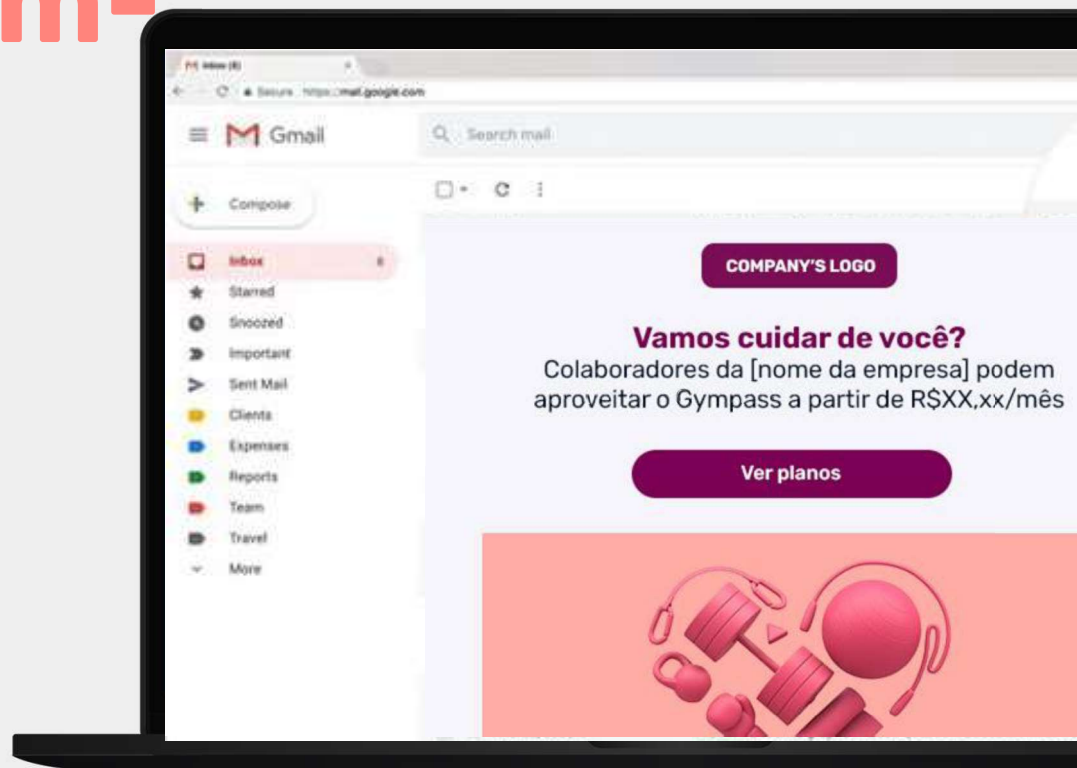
Inbox (8)

Secure https://mail.google.com

Gmail

Search mail

Compose

Inbox 8

Starred

Snoozed

Important

Sent Mail

Clients

Expenses

Reports

Team

Travel

More

COMPANY'S LOGO

Vamos cuidar de você?

Colaboradores da [nome da empresa] podem aproveitar o Gympass a partir de R$XX,xx/mês

Ver planos